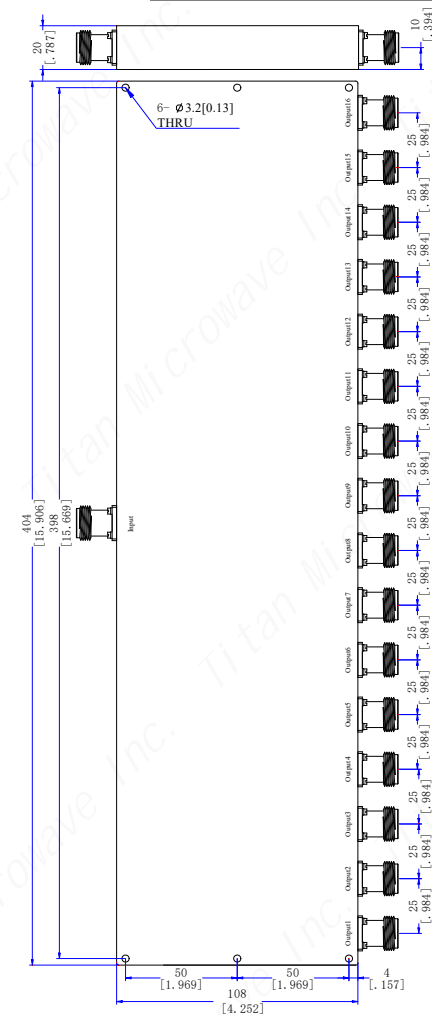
20
[.787]

10
[.394]

6- ∅3.2[0.13]
THRU

404
[15.906]
398
[15.669]

Input

Output16
Output15
Output14
Output13
Output12
Output11
Output10
Output9
Output8
Output7
Output6
Output5
Output4
Output3
Output2
Output1

25
[.984]
25
[.984]
25
[.984]
25
[.984]
25
[.984]
25
[.984]
25
[.984]
25
[.984]
25
[.984]
25
[.984]
25
[.984]
25
[.984]
25
[.984]
25
[.984]
25
[.984]

50
[1.969]
50
[1.969]
4
[.157]
108
[4.252]

Titan Microwave Inc.